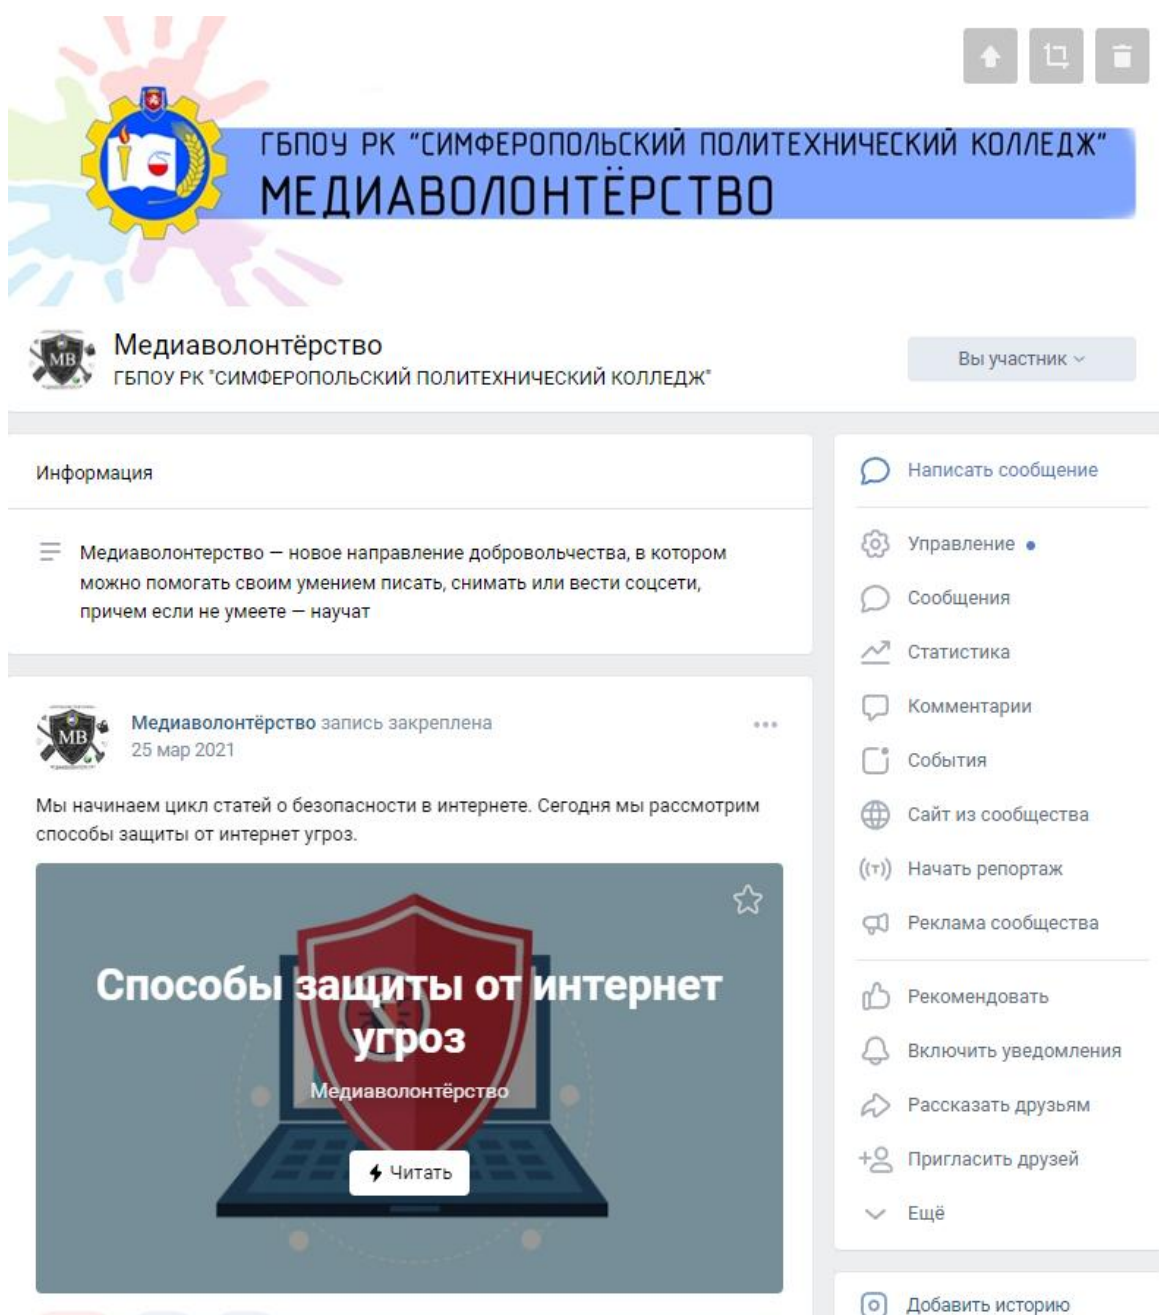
ГБПОУ РК "СИМФЕРОПОЛЬСКИЙ ПОЛИТЕХНИЧЕСКИЙ КОЛЛЕДЖ"
МЕДИАВОЛОНТЁРСТВО

МВ

Медиаволонтёрство
ГБПОУ РК "СИМФЕРОПОЛЬСКИЙ ПОЛИТЕХНИЧЕСКИЙ КОЛЛЕДЖ"

Вы участник

Информация

Медиаволонтерство — новое направление добровольчества, в котором можно помогать своим умением писать, снимать или вести соцсети, причем если не умеете — научат

МВ

Медиаволонтёрство запись закреплена
25 мар 2021

Мы начинаем цикл статей о безопасности в интернете. Сегодня мы рассмотрим способы защиты от интернет угроз.

Способы защиты от интернет угроз
Медиаволонтёрство
Читать

Написать сообщение
Управление
Сообщения
Статистика
Комментарии
События
Сайт из сообщества
Начать репортаж
Реклама сообщества
Рекомендовать
Включить уведомления
Рассказать друзьям
Пригласить друзей
Ещё
Добавить историю